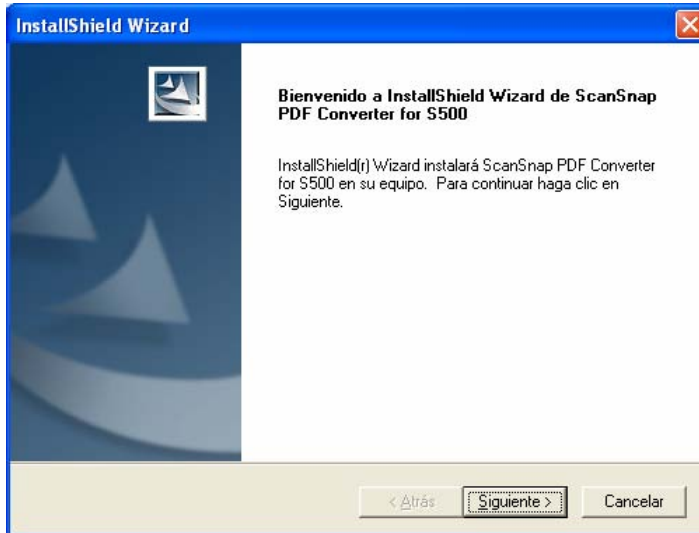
InstallShield Wizard

Bienvenido a InstallShield Wizard de ScanSnap PDF Converter for S500

InstallShield(r) Wizard instalará ScanSnap PDF Converter for S500 en su equipo. Para continuar haga clic en Siguiente.

< Atrás

Siguiente >

Cancelar